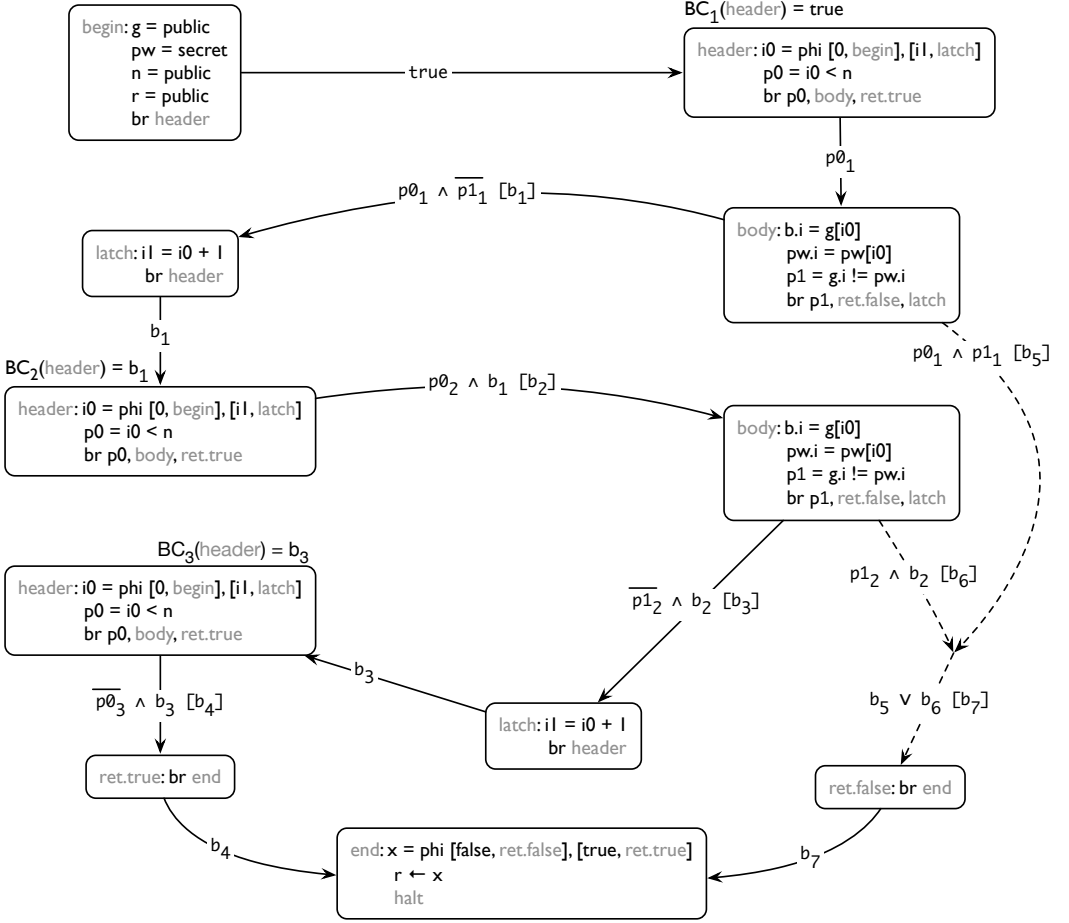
begin: g = public
pw = secret
n = public
r = public
br header

true

$BC_1$(header) = true

header: i0 = phi [0, begin], [i1, latch]
p0 = i0 < n
br p0, body, ret.true

$p0_1$

$p0_1 \wedge \overline{p1_1}$ [$b_1$]

latch: i1 = i0 + 1
br header

body: b.i = g[i0]
pw.i = pw[i0]
p1 = g.i != pw.i
br p1, ret.false, latch

$b_1$

$p0_1 \wedge p1_1$ [$b_5$]

$BC_2$(header) = $b_1$

header: i0 = phi [0, begin], [i1, latch]
p0 = i0 < n
br p0, body, ret.true

$p0_2 \wedge b_1$ [$b_2$]

body: b.i = g[i0]
pw.i = pw[i0]
p1 = g.i != pw.i
br p1, ret.false, latch

$BC_3$(header) = $b_3$

header: i0 = phi [0, begin], [i1, latch]
p0 = i0 < n
br p0, body, ret.true

$\overline{p1_2} \wedge b_2$ [$b_3$]

$p1_2 \wedge b_2$ [$b_6$]

$b_3$

$\overline{p0_3} \wedge b_3$ [$b_4$]

latch: i1 = i0 + 1
br header

$b_5 \vee b_6$ [$b_7$]

ret.true: br end

ret.false: br end

$b_4$

end: x = phi [false, ret.false], [true, ret.true]
r ← x
halt

$b_7$